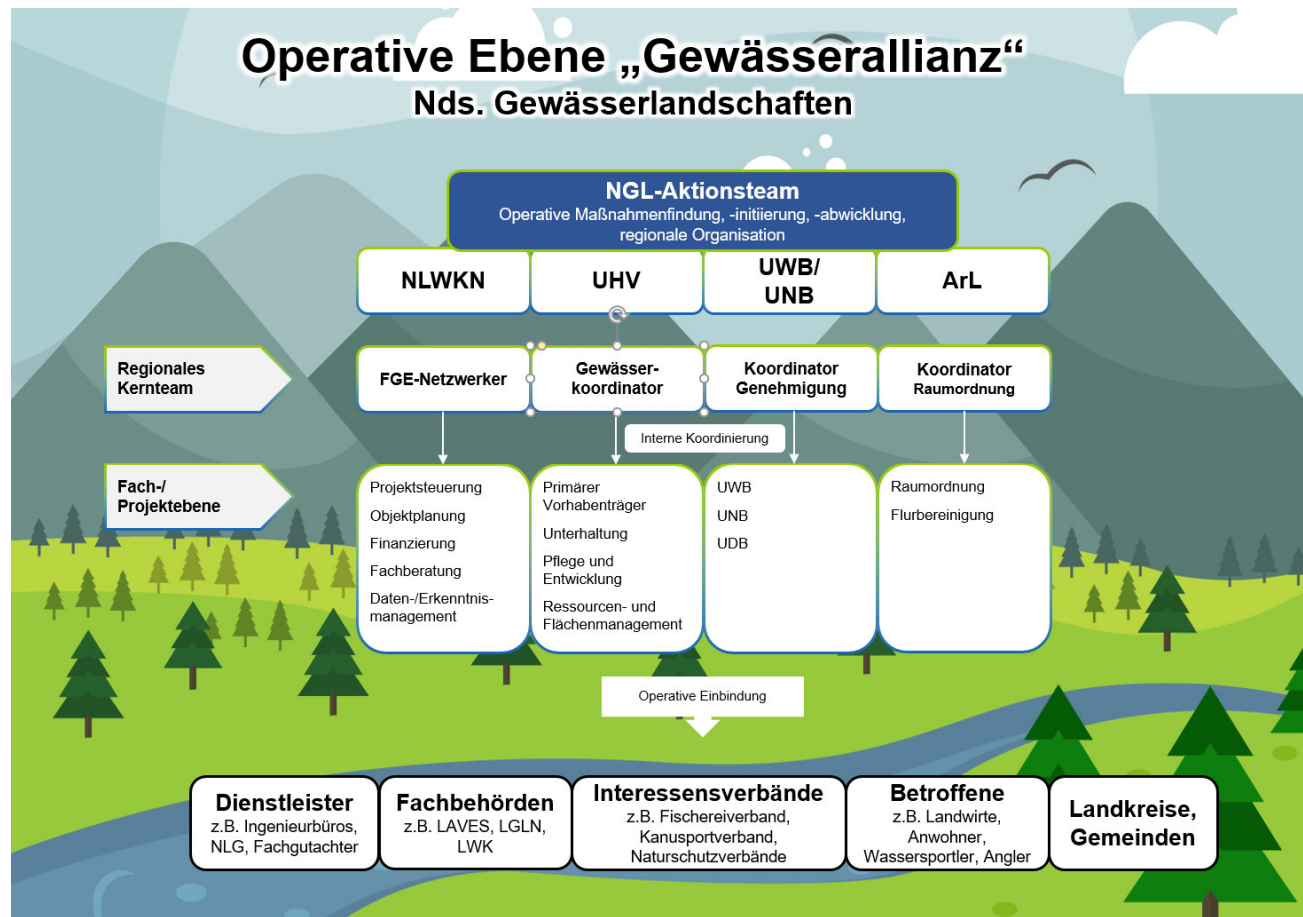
Operative Ebene „Gewässerallianz“
Nds. Gewässerlandschaften

NGL-Aktionsteam
Operative Maßnahmenfindung, -initiierung, -abwicklung, regionale Organisation

NLWKN

UHV

UWB/
UNB

ArL

Regionales Kernteam

FGE-Netzwerker

Gewässerkoordinator

Koordinator Genehmigung

Koordinator Raumordnung

Interne Koordinierung

Fach-/ Projektebene

Projektsteuerung
Objektplanung
Finanzierung
Fachberatung
Daten-/Erkenntnismanagement

Primärer Vorhabenträger
Unterhaltung
Pflege und Entwicklung
Ressourcen- und Flächenmanagement

UWB
UNB
UDB

Raumordnung
Flurbereinigung

Operative Einbindung

Dienstleister
z.B. Ingenieurbüros, NLG, Fachgutachter

Fachbehörden
z.B. LAVES, LGLN, LWK

Interessensverbände
z.B. Fischereiverband, Kanusportverband, Naturschutzverbände

Betroffene
z.B. Landwirte, Anwohner, Wassersportler, Angler

Landkreise, Gemeinden